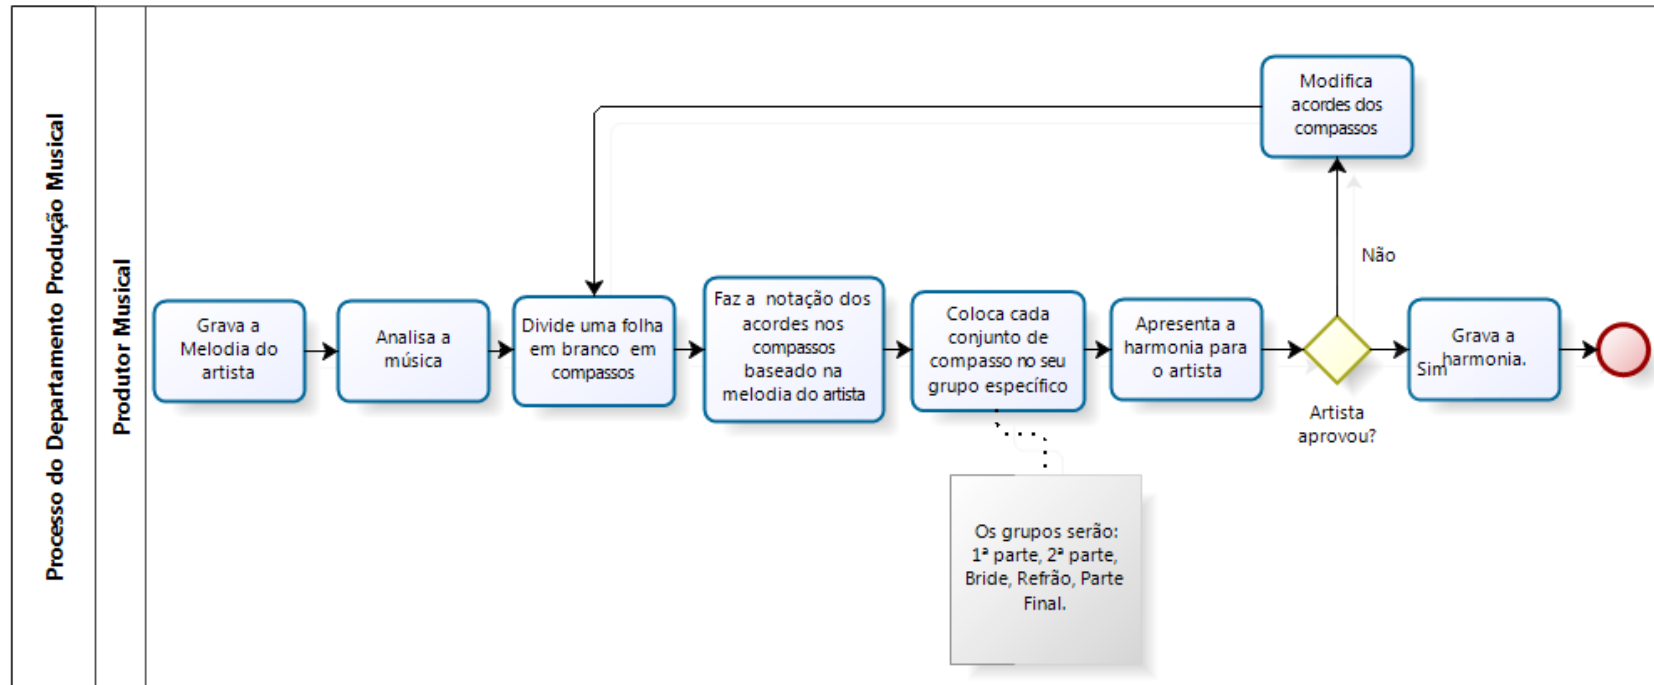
Processo do Departamento Produção Musical

Produtor Musical

Grava a Melodia do artista

Analisa a música

Divide uma folha em branco em compassos

Faz a notação dos acordes nos compassos baseado na melodia do artista

Coloca cada conjunto de compasso no seu grupo específico

Apresenta a harmonia para o artista

Artista aprovou?

Não

Modifica acordes dos compassos

Sim

Grava a harmonia.

Os grupos serão: 1ª parte, 2ª parte, Bride, Refrão, Parte Final.